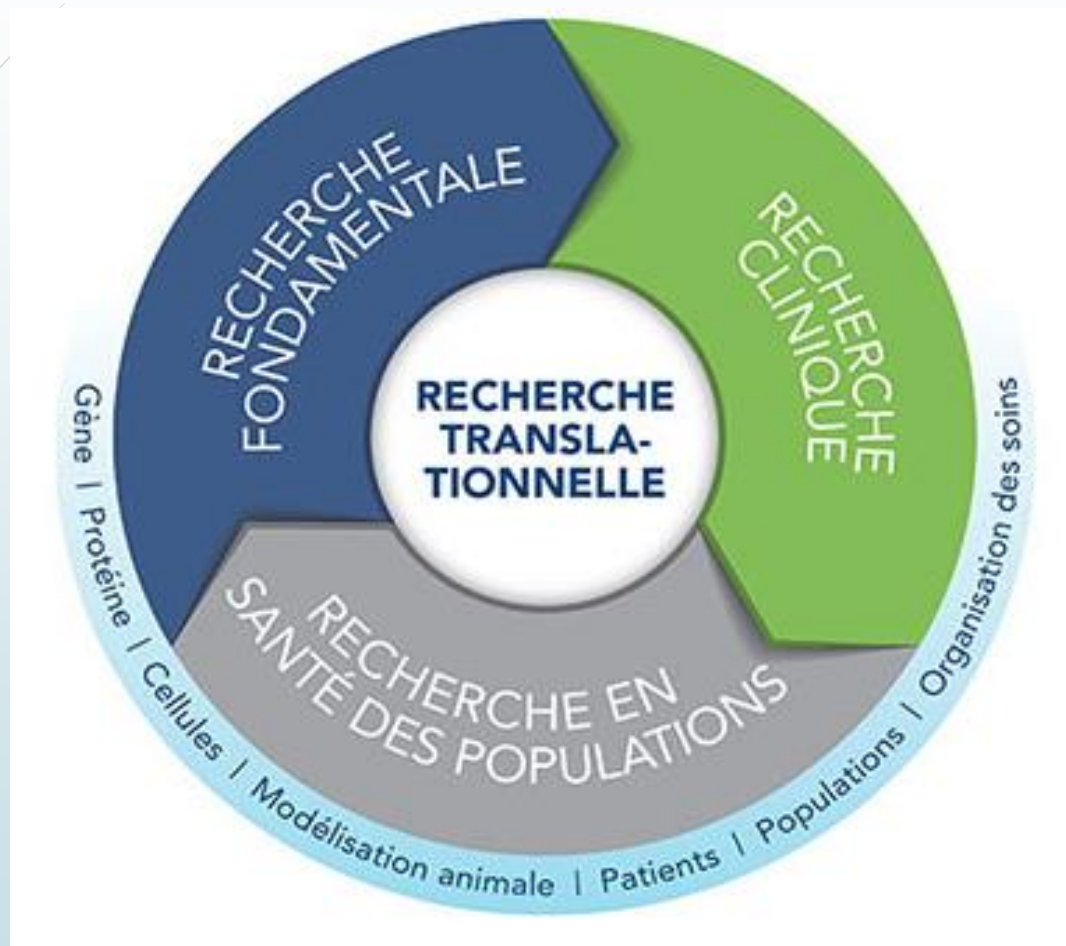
RECHERCHE FONDAMENTALE

RECHERCHE CLINIQUE

RECHERCHE TRANSLATIONNELLE

RECHERCHE EN SANTÉ DES POPULATIONS

Gène | Protéine | Cellules | Modélisation animale | Patients | Populations | Organisation des soins